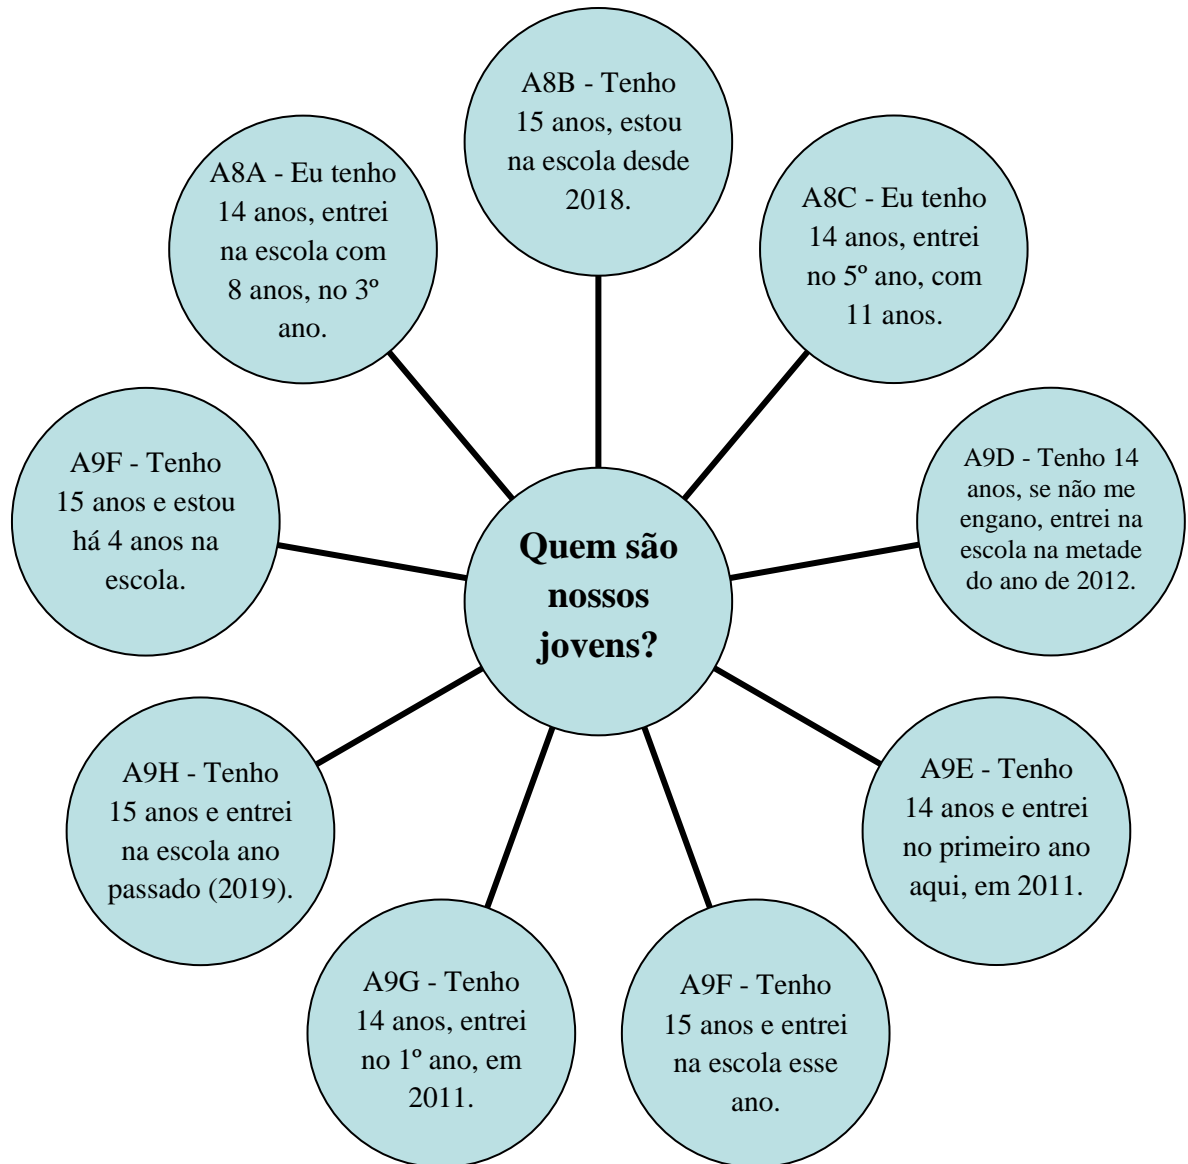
Quem são nossos jovens?

A8B - Tenho 15 anos, estou na escola desde 2018.

A8C - Eu tenho 14 anos, entrei no 5º ano, com 11 anos.

A9D - Tenho 14 anos, se não me engano, entrei na escola na metade do ano de 2012.

A9E - Tenho 14 anos e entrei no primeiro ano aqui, em 2011.

A9F - Tenho 15 anos e entrei na escola esse ano.

A9G - Tenho 14 anos, entrei no 1º ano, em 2011.

A9H - Tenho 15 anos e entrei na escola ano passado (2019).

A9F - Tenho 15 anos e estou há 4 anos na escola.

A8A - Eu tenho 14 anos, entrei na escola com 8 anos, no 3º ano.